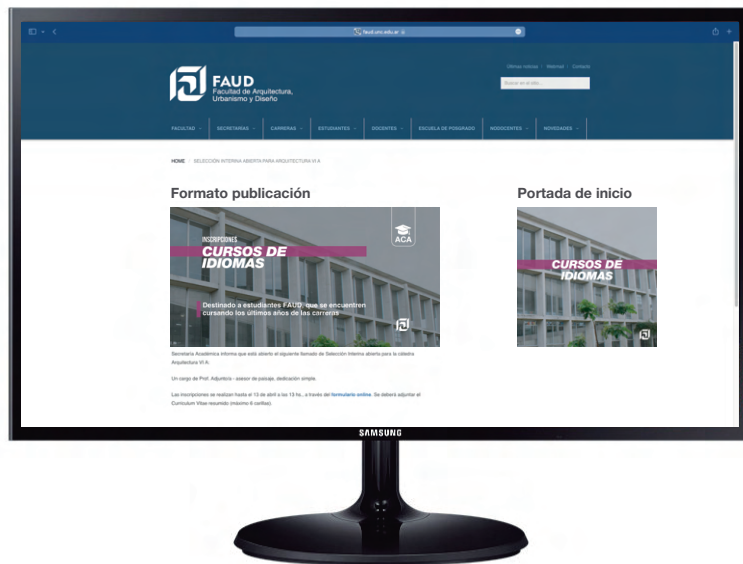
faud.unc.edu.ar

Últimas noticias | Webmail | Contacto

Buscar en el sitio...

FAUD
Facultad de Arquitectura, Urbanismo y Diseño

FACULTAD | SECRETARÍAS | CARRERAS | ESTUDIANTES | DOCENTES | ESCUELA DE POSGRADO | NODOCENTES | NOVEDADES

HOME | SELECCIÓN INTERNA ABIERTA PARA ARQUITECTURA VI A

Formato publicación

INSCRIPCIONES
CURSOS DE IDIOMAS

ACA

Destinado a estudiantes FAUD, que se encuentren cursando los últimos años de las carreras

Secretaría Académica informa que está abierto el siguiente llamado de Selección Interna abierta para la cátedra Arquitectura VI A:

Un cargo de Prof. Adjunto/a - asesor de paisaje, dedicación simple.

Las inscripciones se realizan hasta el 13 de abril a las 13 hs., a través del formulario online. Se deberá adjuntar el Curriculum Vitae resumido (máximo 6 carillas).

Portada de inicio

CURSOS DE IDIOMAS

SAMSUNG